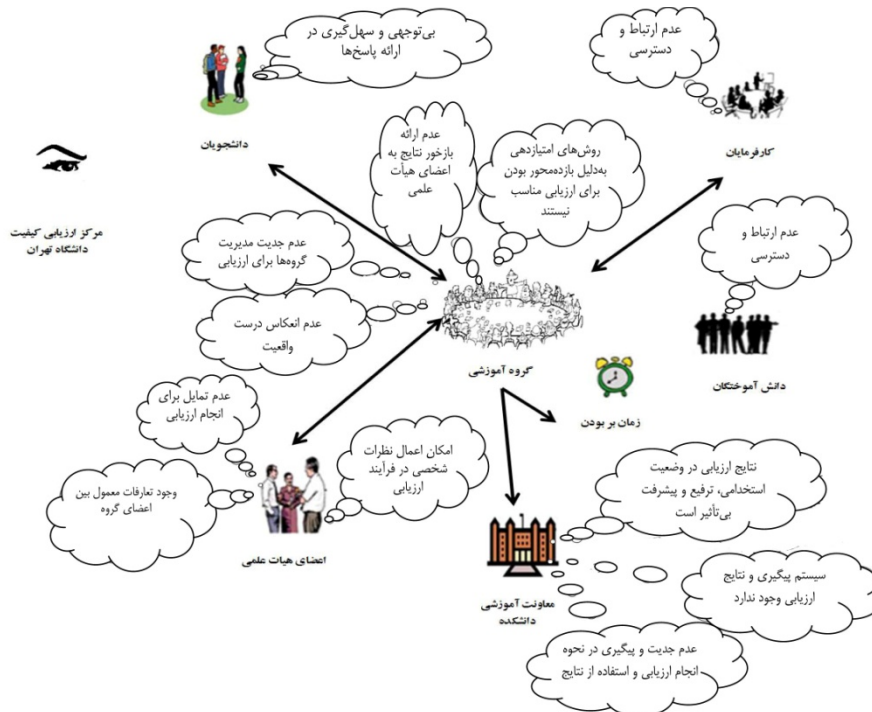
بی‌توجهی و سهل‌گیری در ارائه پاسخ‌ها

عدم ارتباط و دسترسی

دانشجویان

عدم ارائه بازخور نتایج به اعضای هیأت علمی

روش‌های امتیازدهی به‌دلیل بازده‌محور بودن برای ارزیابی مناسب نیستند

کارفرمایان

مرکز ارزیابی کیفیت دانشگاه تهران

عدم جدیت مدیریت گروه‌ها برای ارزیابی

عدم ارتباط و دسترسی

عدم انعکاس درست واقعیت

گروه آموزشی

دانش آموختگان

عدم تمایل برای انجام ارزیابی

زمان بر بودن

امکان اعمال نظرات شخصی در فرآیند ارزیابی

وجود تعارفات معمول بین اعضای گروه

نتایج ارزیابی در وضعیت استخدامی، ترفیع و پیشرفت بی‌تأثیر است

اعضای هیات علمی

سیستم پیگیری و نتایج ارزیابی وجود ندارد

معاونت آموزشی دانشکده

عدم جدیت و پیگیری در نحوه انجام ارزیابی و استفاده از نتایج